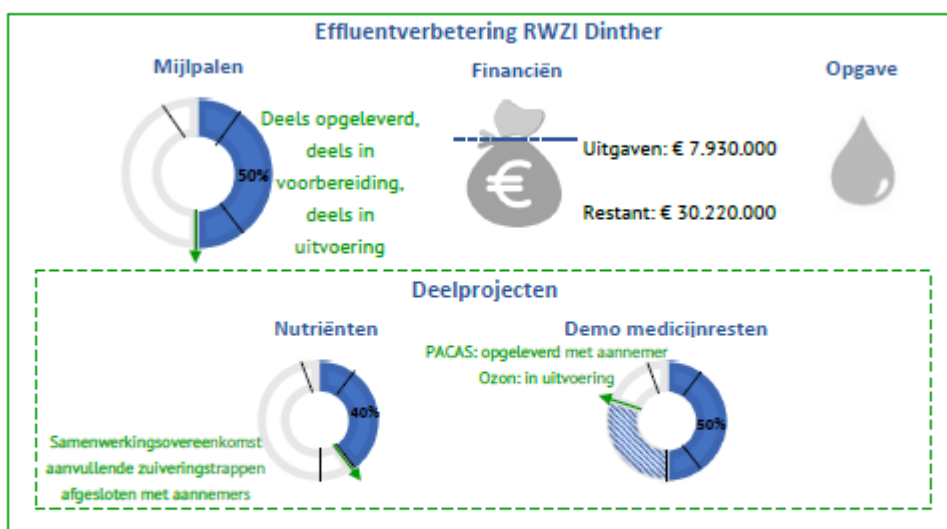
Effluentverbetering RWZI Dinther

Mijlpalen

50%

Deels opgeleverd, deels in voorbereiding, deels in uitvoering

Financiën

€

Uitgaven: € 7.930.000

Restant: € 30.220.000

Opgave

Deelprojecten

Nutriënten

40%

Samenwerkingsovereenkomst aanvullende zuiveringstrappen afgesloten met aannemers

Demo medicijnresten

PACAS: opgeleverd met aannemer

Ozon: in uitvoering

50%